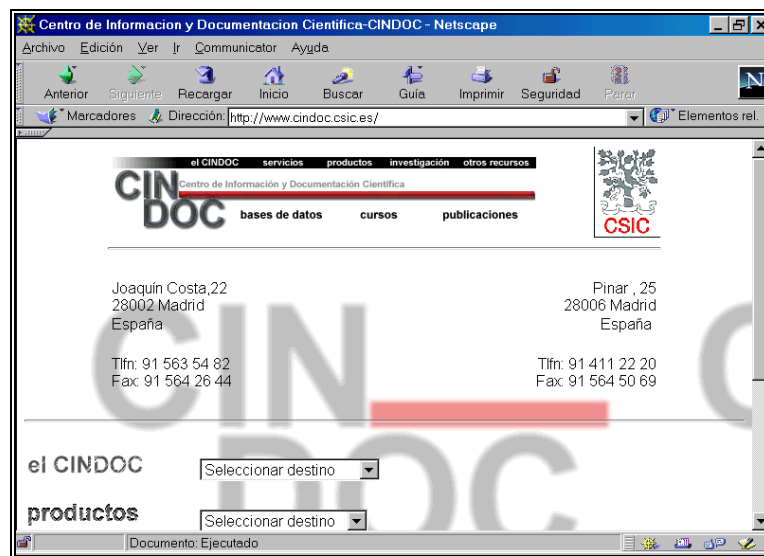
Centro de Informacion y Documentacion Cientifica-CINDOC - Netscape

Archivo Edición Ver Ir Communicator Ayuda

Anterior Siguiente Recargar Inicio Buscar Guía Imprimir Seguridad Parar

Marcadores Dirección: http://www.cindoc.csic.es/ Elementos rel.

el CINDOC servicios productos investigación otros recursos

CIN DOC Centro de Información y Documentación Científica

bases de datos cursos publicaciones

CSIC

Joaquín Costa,22
28002 Madrid
España

Tlfn: 91 563 54 82
Fax: 91 564 26 44

Pinar , 25
28006 Madrid
España

Tlfn: 91 411 22 20
Fax: 91 564 50 69

el CINDOC Seleccionar destino

productos Seleccionar destino

Documento: Ejecutado